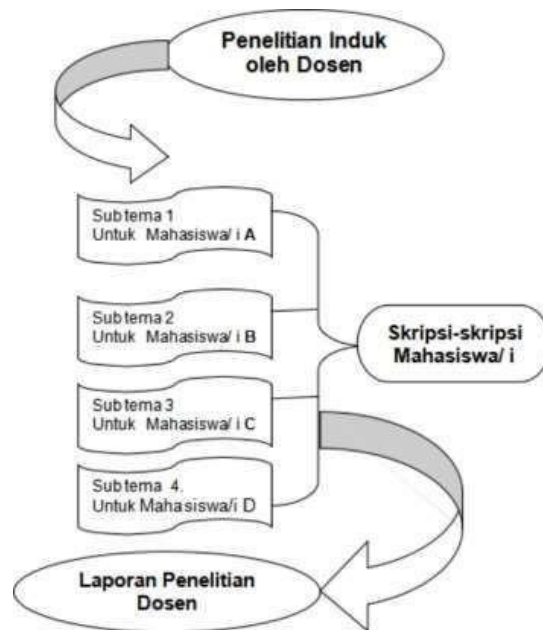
Penelitian Induk oleh Dosen

Subtema 1
Untuk Mahasiswa/ i A

Subtema 2
Untuk Mahasiswa/ i B

Subtema 3
Untuk Mahasiswa/ i C

Subtema 4.
Untuk Mahasiswa/i D

Skripsi-skripsi Mahasiswa/ i

Laporan Penelitian Dosen